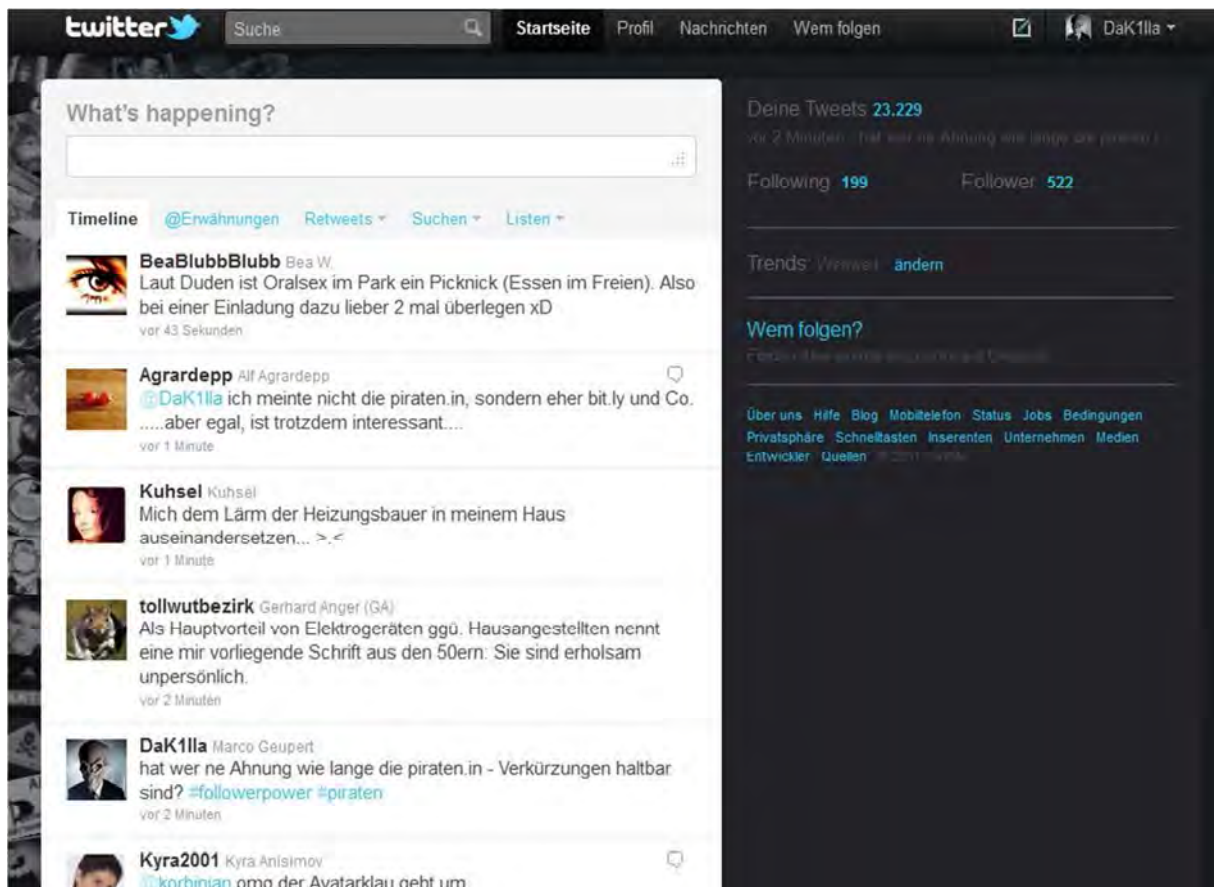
twitter Suche Startseite Profil Nachrichten Wem folgen DaK1lla

What's happening?

Timeline @Erwähnungen Retweets Suchen Listen

BeaBlubbBlubb Bea W.
Laut Duden ist Oralsex im Park ein Picknick (Essen im Freien). Also bei einer Einladung dazu lieber 2 mal überlegen xD
vor 43 Sekunden

Agrardepp Alf Agrardepp
@DaK1lla ich meinte nicht die piraten.in, sondern eher bit.ly und Co. .....aber egal, ist trotzdem interessant....
vor 1 Minute

Kuhsel Kuhsel
Mich dem Lärm der Heizungsbauer in meinem Haus auseinandersetzen... >.<
vor 1 Minute

tollwutbezirk Gerhard Anger (GA)
Als Hauptvorteil von Elektrogeräten ggü. Hausangestellten nennt eine mir vorliegende Schrift aus den 50ern: Sie sind erholsam unpersönlich.
vor 2 Minuten

DaK1lla Marco Geupert
hat wer ne Ahnung wie lange die piraten.in - Verkürzungen haltbar sind? #followerpower #piraten
vor 2 Minuten

Kyra2001 Kyra Anisimov
@korbinian omg der Avatarklau geht um

Deine Tweets 23.229
vor 2 Minuten: hat wer ne Ahnung wie lange die piraten.i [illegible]

Following 199 Follower 522

Trends: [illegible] ändern

Wem folgen?
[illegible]

Über uns Hilfe Blog Mobiltelefon Status Jobs Bedingungen Privatsphäre Schnelltasten Inserenten Unternehmen Medien Entwickler Quellen © 2011 Twitter